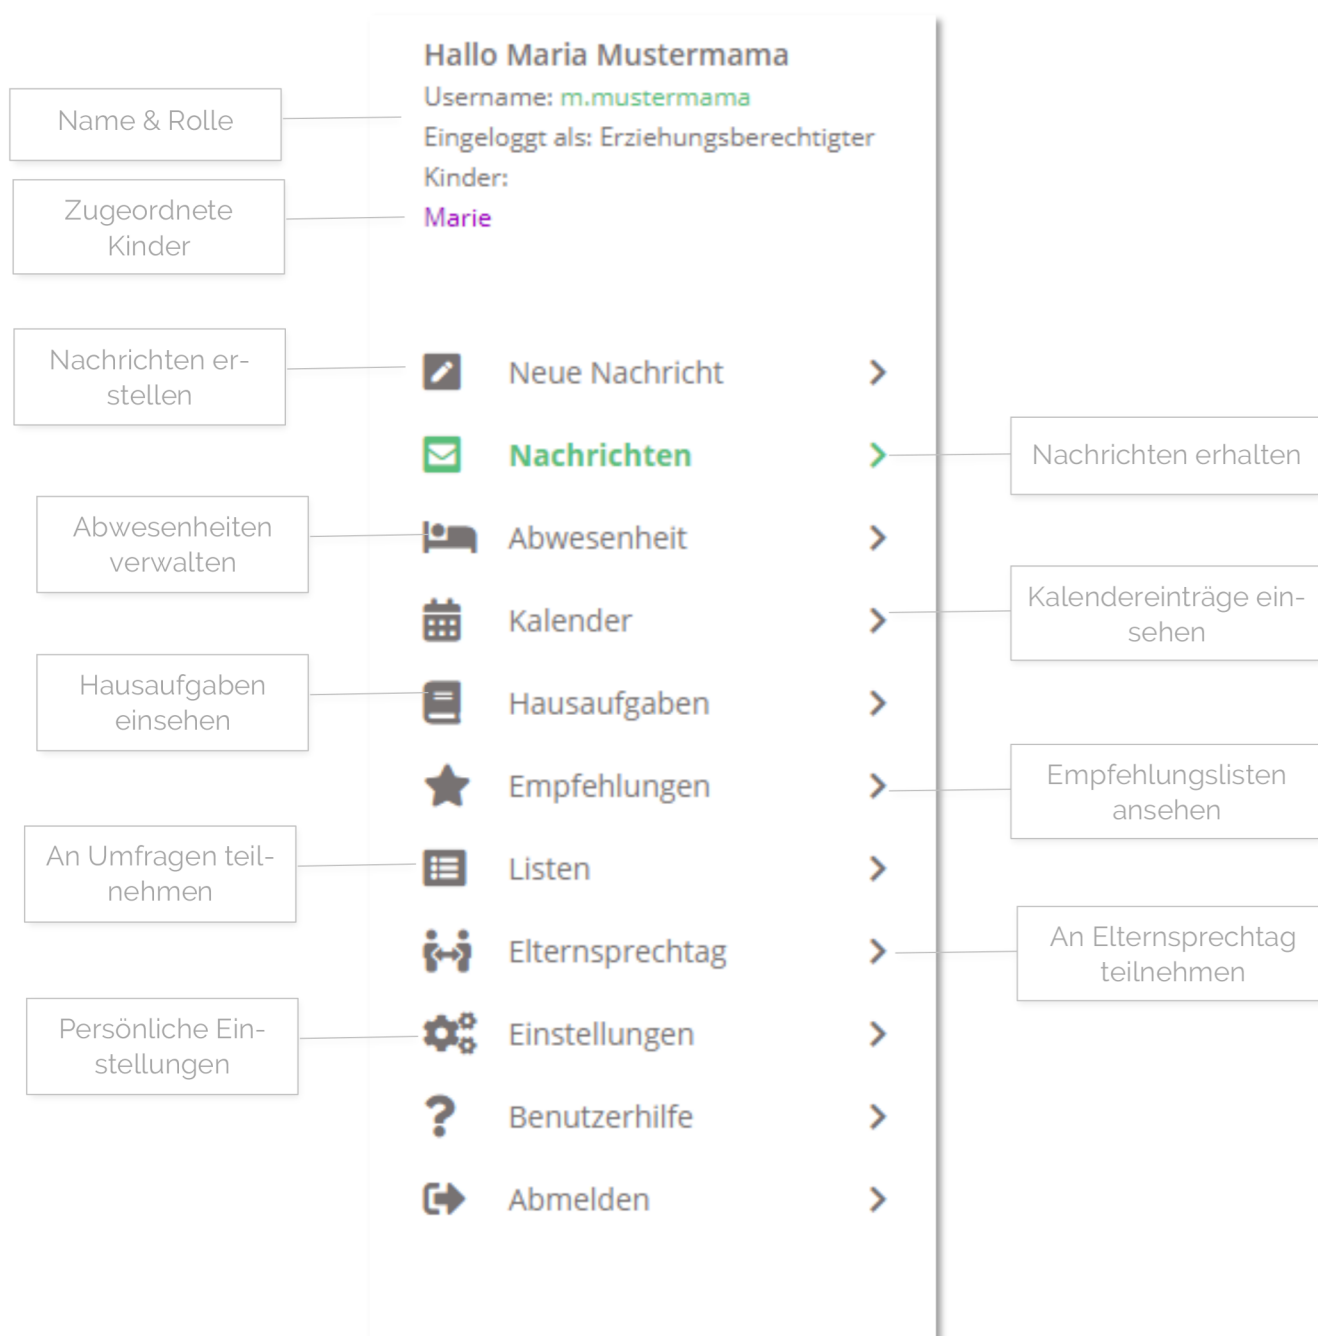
Hallo Maria Mustermama
Username: m.mustermama
Eingeloggt als: Erziehungsberechtigter
Kinder:
Marie

Name & Rolle

Zugeordnete Kinder

Nachrichten erstellen

Neue Nachricht

Nachrichten

Nachrichten erhalten

Abwesenheiten verwalten

Abwesenheit

Kalender

Kalendereinträge einsehen

Hausaufgaben einsehen

Hausaufgaben

Empfehlungen

Empfehlungslisten ansehen

An Umfragen teilnehmen

Listen

Elternsprechtag

An Elternsprechtag teilnehmen

Persönliche Einstellungen

Einstellungen

Benutzerhilfe

Abmelden